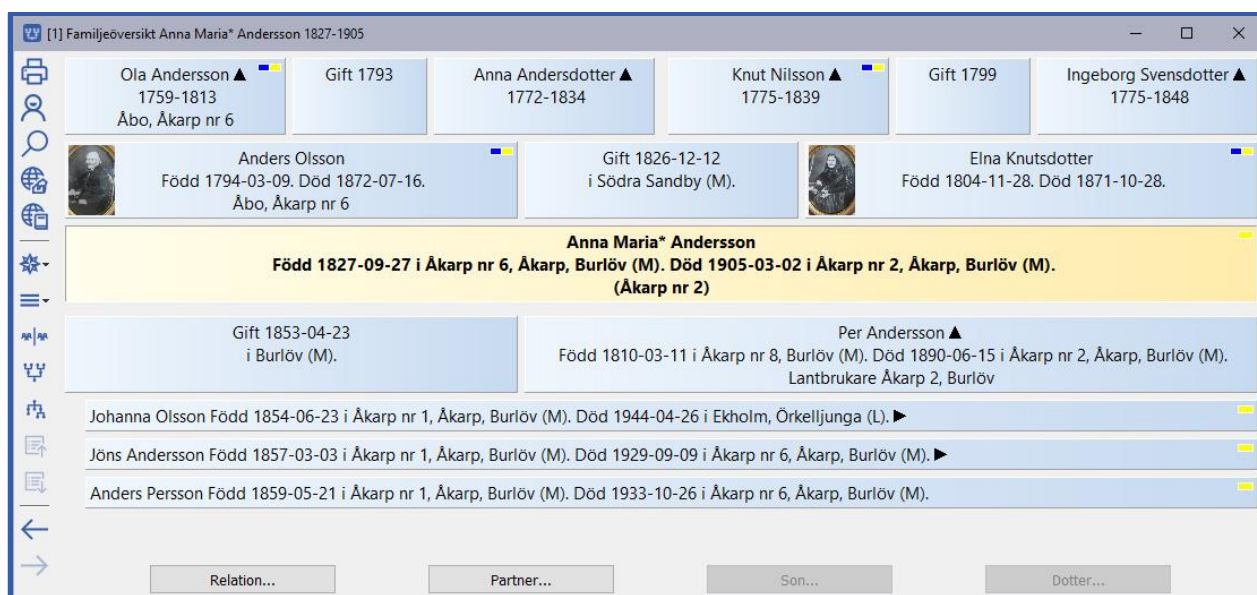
[1] Familjeöversikt Anna Maria* Andersson 1827-1905

Ola Andersson ▲
1759-1813
Åbo, Åkarp nr 6

Gift 1793

Anna Andersdotter ▲
1772-1834

Knut Nilsson ▲
1775-1839

Gift 1799

Ingeborg Svensdotter ▲
1775-1848

Anders Olsson
Född 1794-03-09. Död 1872-07-16.
Åbo, Åkarp nr 6

Gift 1826-12-12
i Södra Sandby (M).

Elna Knutsdotter
Född 1804-11-28. Död 1871-10-28.

**Anna Maria* Andersson**
**Född 1827-09-27 i Åkarp nr 6, Åkarp, Burlöv (M). Död 1905-03-02 i Åkarp nr 2, Åkarp, Burlöv (M).**
**(Åkarp nr 2)**

Gift 1853-04-23
i Burlöv (M).

Per Andersson ▲
Född 1810-03-11 i Åkarp nr 8, Burlöv (M). Död 1890-06-15 i Åkarp nr 2, Åkarp, Burlöv (M).
Lantbrukare Åkarp 2, Burlöv

Johanna Olsson Född 1854-06-23 i Åkarp nr 1, Åkarp, Burlöv (M). Död 1944-04-26 i Ekholm, Örkelljunga (L). ▶

Jöns Andersson Född 1857-03-03 i Åkarp nr 1, Åkarp, Burlöv (M). Död 1929-09-09 i Åkarp nr 6, Åkarp, Burlöv (M). ▶

Anders Persson Född 1859-05-21 i Åkarp nr 1, Åkarp, Burlöv (M). Död 1933-10-26 i Åkarp nr 6, Åkarp, Burlöv (M).

Relation...

Partner...

Son...

Dotter...